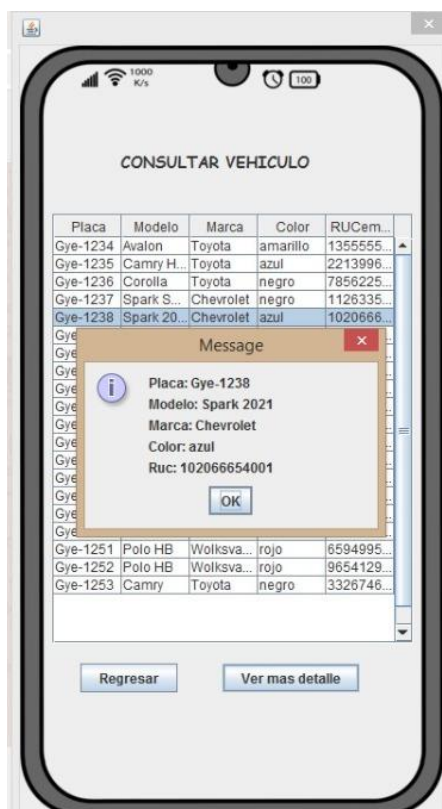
1000 K/s

100

CONSULTAR VEHICULO

| Placa | Modelo | Marca | Color | RUCem... |
|---|---|---|---|---|
| Gye-1234 | Avalon | Toyota | amarillo | 1355555... |
| Gye-1235 | Camry H... | Toyota | azul | 2213996... |
| Gye-1236 | Corolla | Toyota | negro | 7856225... |
| Gye-1237 | Spark S... | Chevrolet | negro | 1126335... |
| Gye-1238 | Spark 20... | Chevrolet | azul | 1020666... |
| Gye | | | | |
| Gye | | | | |
| Gye | | | | |
| Gye | | | | |
| Gye | | | | |
| Gye | | | | |
| Gye | | | | |
| Gye | | | | |
| Gye | | | | |
| Gye | | | | |
| Gye | | | | |
| Gye | | | | |
| Gye | | | | |
| Gye-1251 | Polo HB | Wolksva... | rojo | 6594995... |
| Gye-1252 | Polo HB | Wolksva... | rojo | 9654129... |
| Gye-1253 | Camry | Toyota | negro | 3326746... |

Message

Placa: Gye-1238
Modelo: Spark 2021
Marca: Chevrolet
Color: azul
Ruc: 102066654001

OK

Regresar

Ver mas detalle